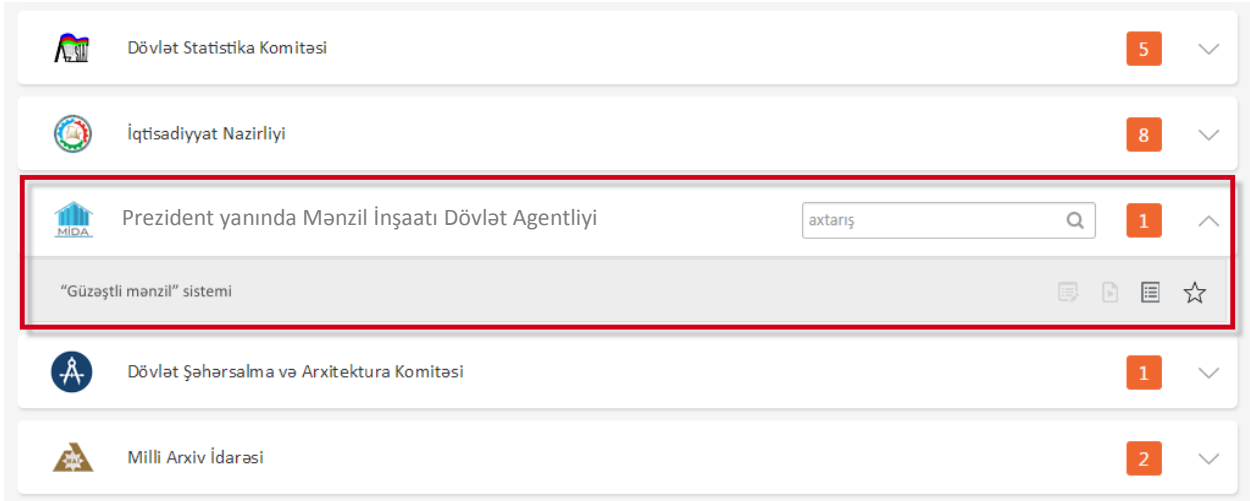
Dövlət Statistika Komitəsi
5

İqtisadiyyat Nazirliyi
8

MİDA
Prezident yanında Mənzil İnşaatı Dövlət Agentliyi
axtarış
1

"Güzəştli mənzil" sistemi

Dövlət Şəhərsalma və Arxitektura Komitəsi
1

Milli Arxiv İdarəsi
2